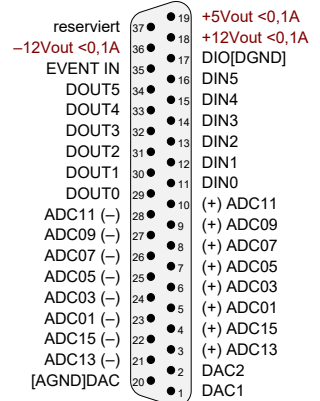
reserviert 37 19 +5Vout <0,1A
–12Vout <0,1A 36 18 +12Vout <0,1A
EVENT IN 35 17 DIO[DGND]
DOUT5 34 16 DIN5
DOUT4 33 15 DIN4
DOUT3 32 14 DIN3
DOUT2 31 13 DIN2
DOUT1 30 12 DIN1
DOUT0 29 11 DIN0
ADC11 (–) 28 10 (+) ADC11
ADC09 (–) 27 9 (+) ADC09
ADC07 (–) 26 8 (+) ADC07
ADC05 (–) 25 7 (+) ADC05
ADC03 (–) 24 6 (+) ADC03
ADC01 (–) 23 5 (+) ADC01
ADC15 (–) 22 4 (+) ADC15
ADC13 (–) 21 3 (+) ADC13
[AGND]DAC 20 2 DAC2
1 DAC1